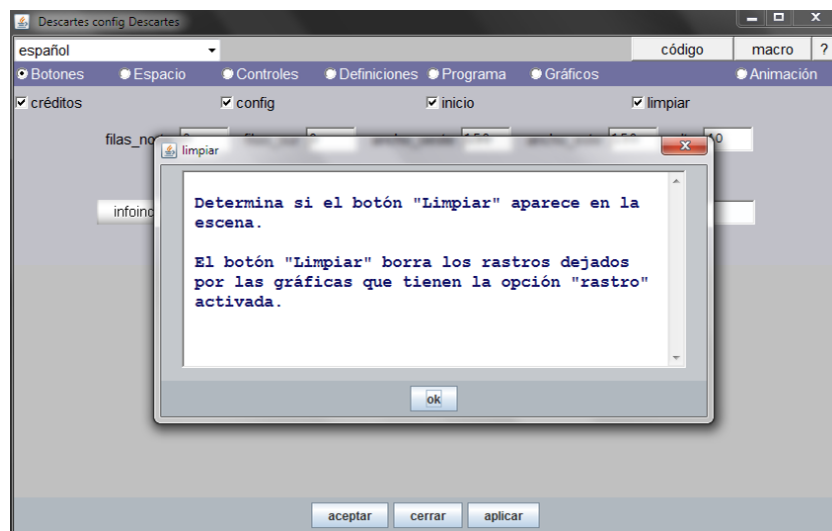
Descartes config Descartes

español

código macro ?

Botones Espacio Controles Definiciones Programa Gráficos Animación

créditos config inicio limpiar

filas_no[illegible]

infoinc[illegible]

limpiar

Determina si el botón "Limpiar" aparece en la escena.

El botón "Limpiar" borra los rastros dejados por las gráficas que tienen la opción "rastro" activada.

ok

aceptar cerrar aplicar